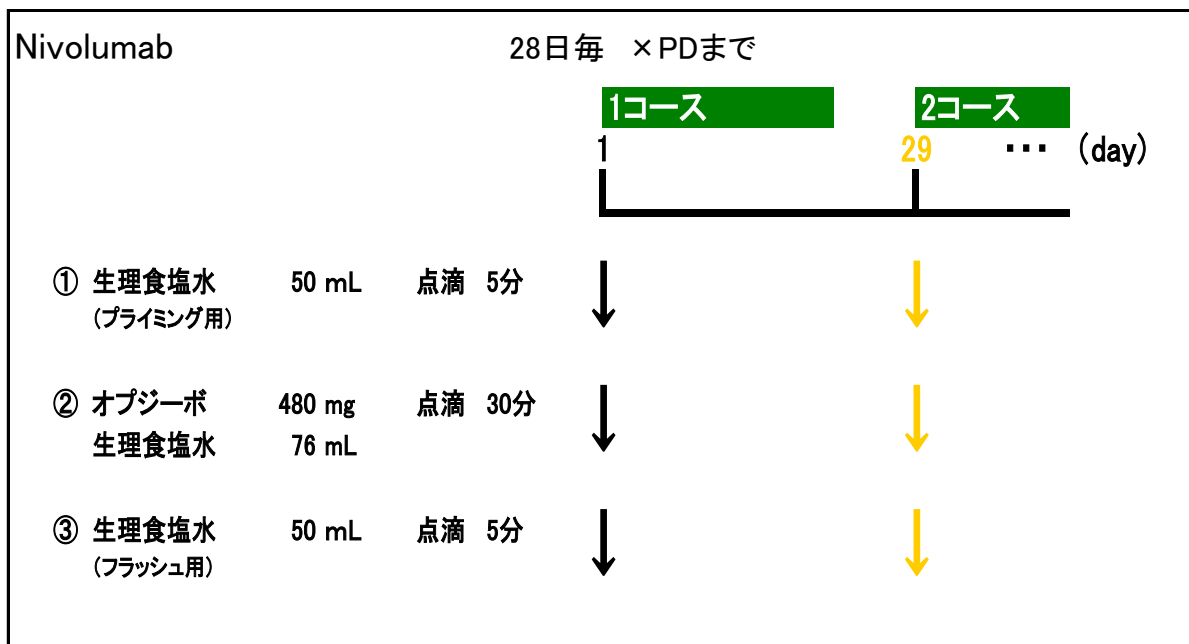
Nivolumab

28日毎 ×PDまで

1コース

2コース

1

29

・・・ (day)

① 生理食塩水 50 mL 点滴 5分
(プライミング用)

② オプジーボ 480 mg 点滴 30分
生理食塩水 76 mL

③ 生理食塩水 50 mL 点滴 5分
(フラッシュ用)